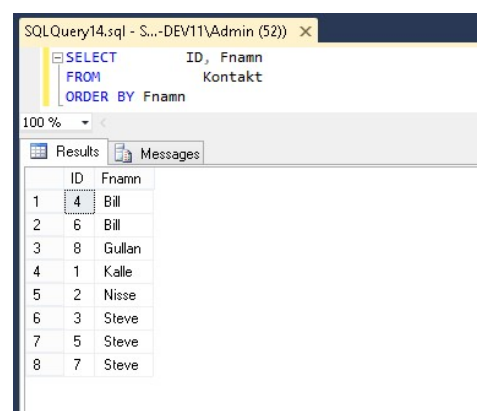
SQLQuery14.sql - S...-DEV11\Admin (52)) ×

SELECT ID, Fnamn
FROM Kontakt
ORDER BY Fnamn

100 %

Results | Messages

| | ID | Fnamn |
|---|---|---|
| 1 | 4 | Bill |
| 2 | 6 | Bill |
| 3 | 8 | Gullan |
| 4 | 1 | Kalle |
| 5 | 2 | Nisse |
| 6 | 3 | Steve |
| 7 | 5 | Steve |
| 8 | 7 | Steve |